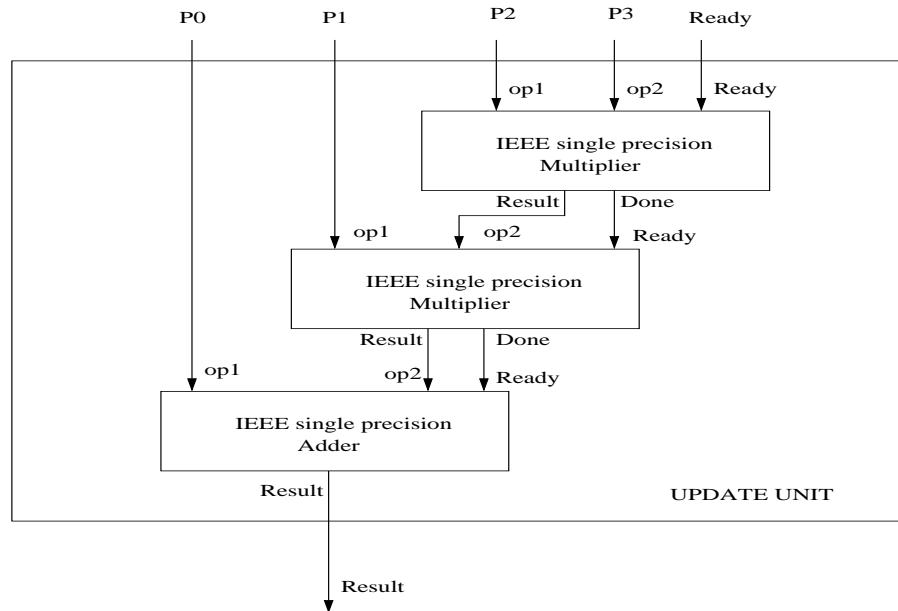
P0 P1 P2 P3 Ready

op1 op2 Ready

IEEE single precision Multiplier

Result Done

op1 op2 Ready

IEEE single precision Multiplier

Result Done

op1 op2 Ready

IEEE single precision Adder

Result

UPDATE UNIT

Result